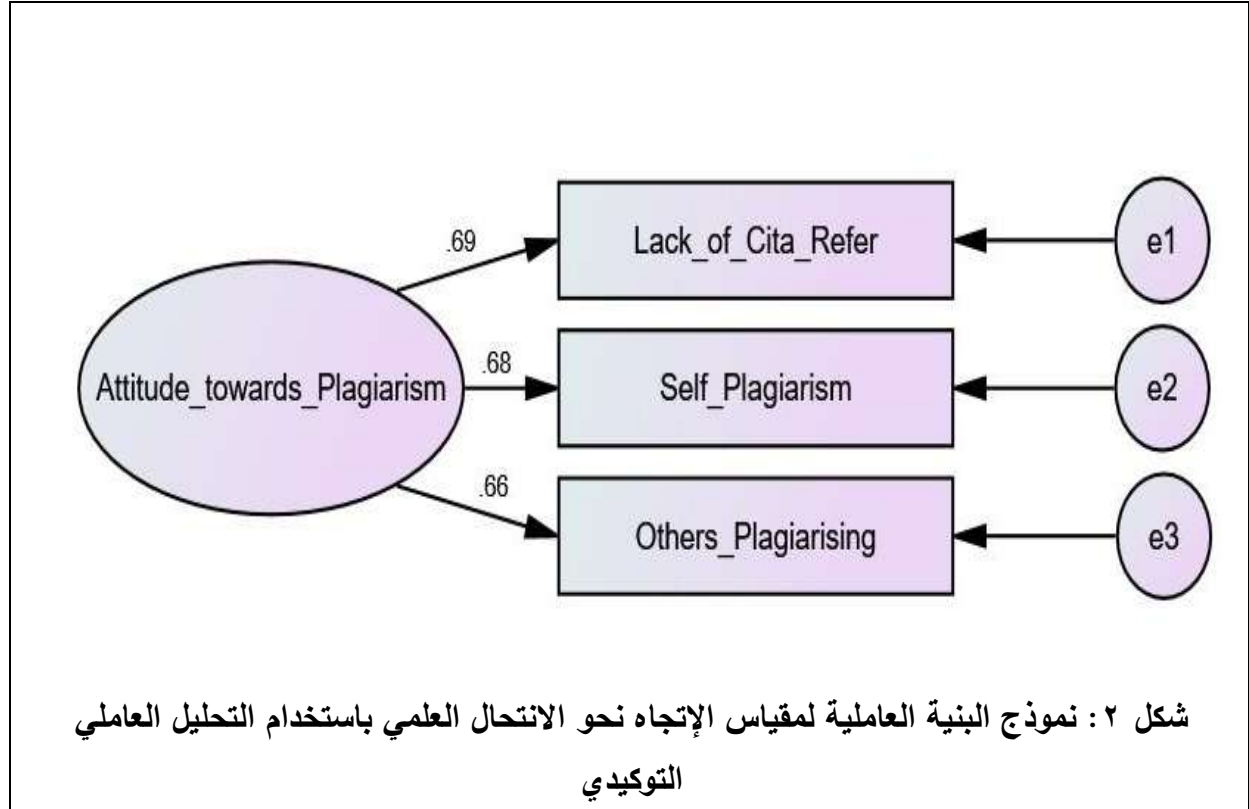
.69

Lack_of_Cita_Refer

e1

Attitude_towards_Plagiarism

.68

Self_Plagiarism

e2

.66

Others_Plagiarising

e3

شكل ٢ : نموذج البنية العاملية لمقياس الإتجاه نحو الانتحال العلمي باستخدام التحليل العاملي التوكيدي